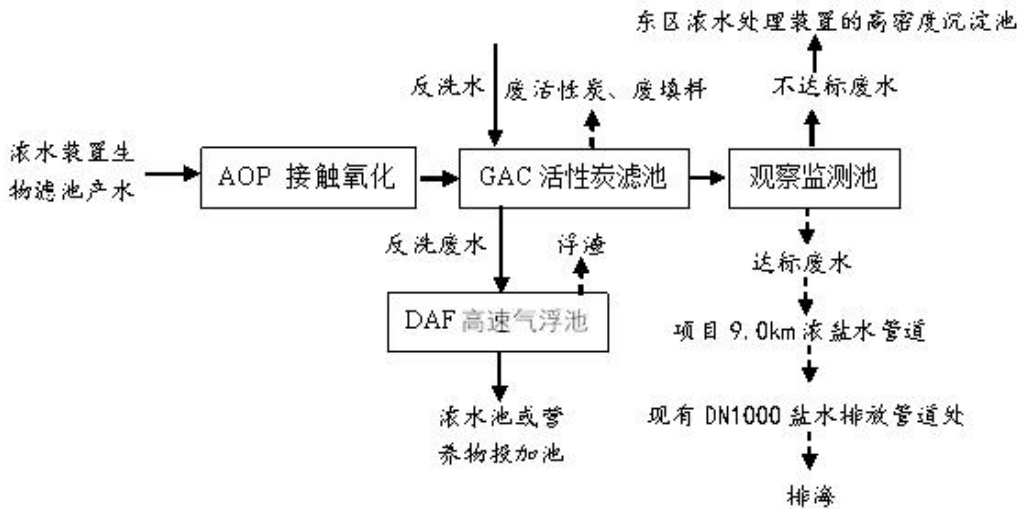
东区浓水处理装置的高密度沉淀池

反洗水

废活性炭、废填料

不达标废水

浓水装置生物滤池产水

AOP 接触氧化

GAC 活性炭滤池

观察监测池

反洗废水

浮渣

达标废水

DAF 高速气浮池

项目 9.0km 浓盐水管道

浓水池或营养物投加池

现有 DN1000 盐水排放管道处

排海